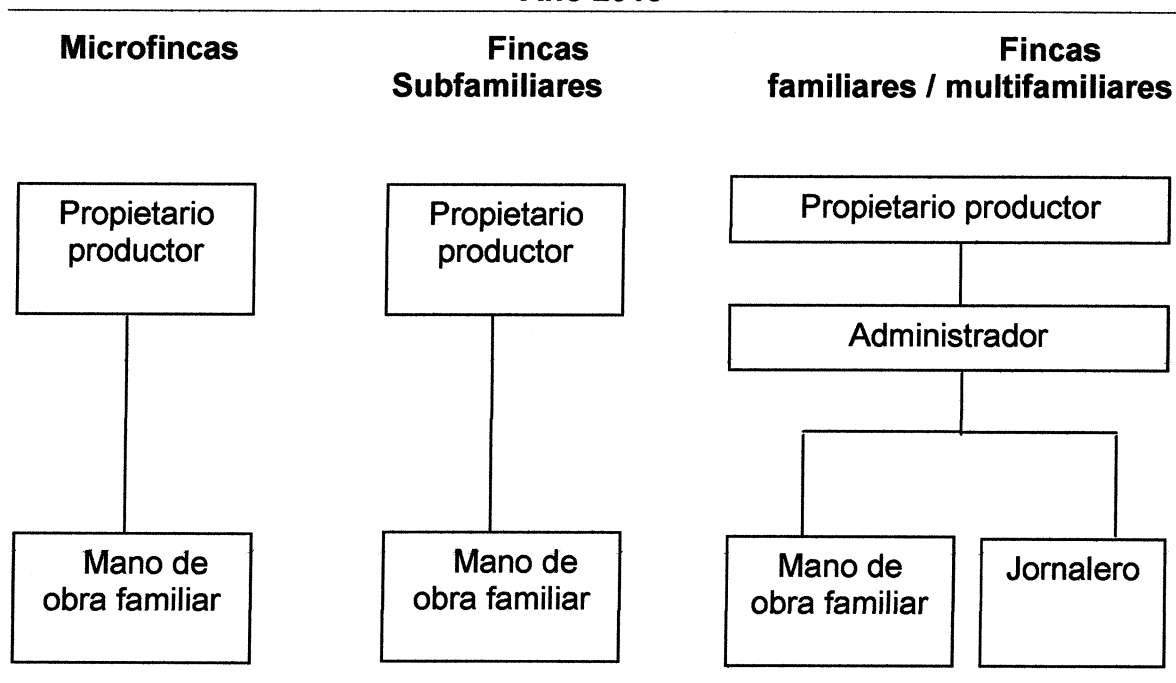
Año 20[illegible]

Microfincas

Fincas Subfamiliares

Fincas familiares / multifamiliares

Propietario productor

Mano de obra familiar

Propietario productor

Mano de obra familiar

Propietario productor

Administrador

Mano de obra familiar

Jornalero